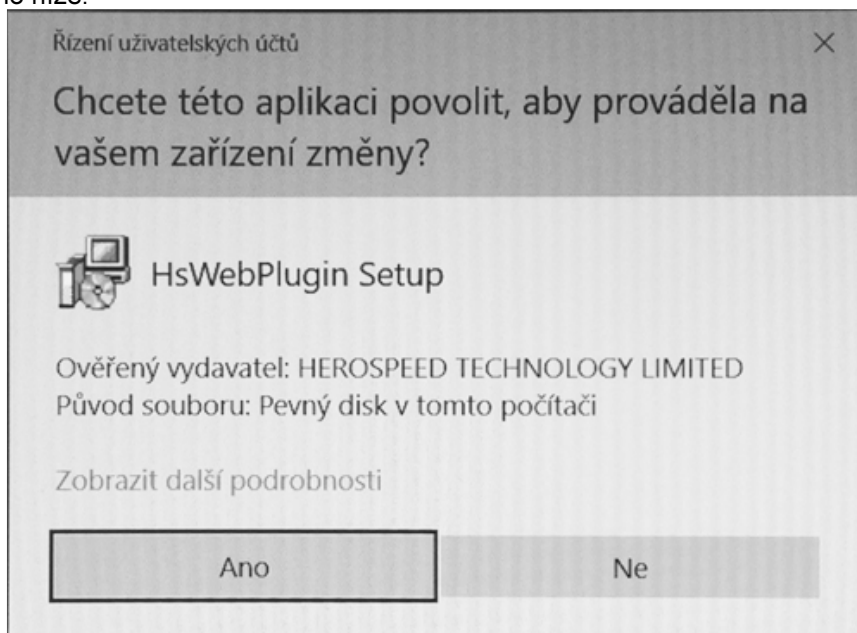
ně níže:

Řízení uživatelských účtů

×

Chcete této aplikaci povolit, aby prováděla na vašem zařízení změny?

HsWebPlugin Setup

Ověřený vydavatel: HEROSPEED TECHNOLOGY LIMITED
Původ souboru: Pevný disk v tomto počítači

Zobrazit další podrobnosti

Ano

Ne